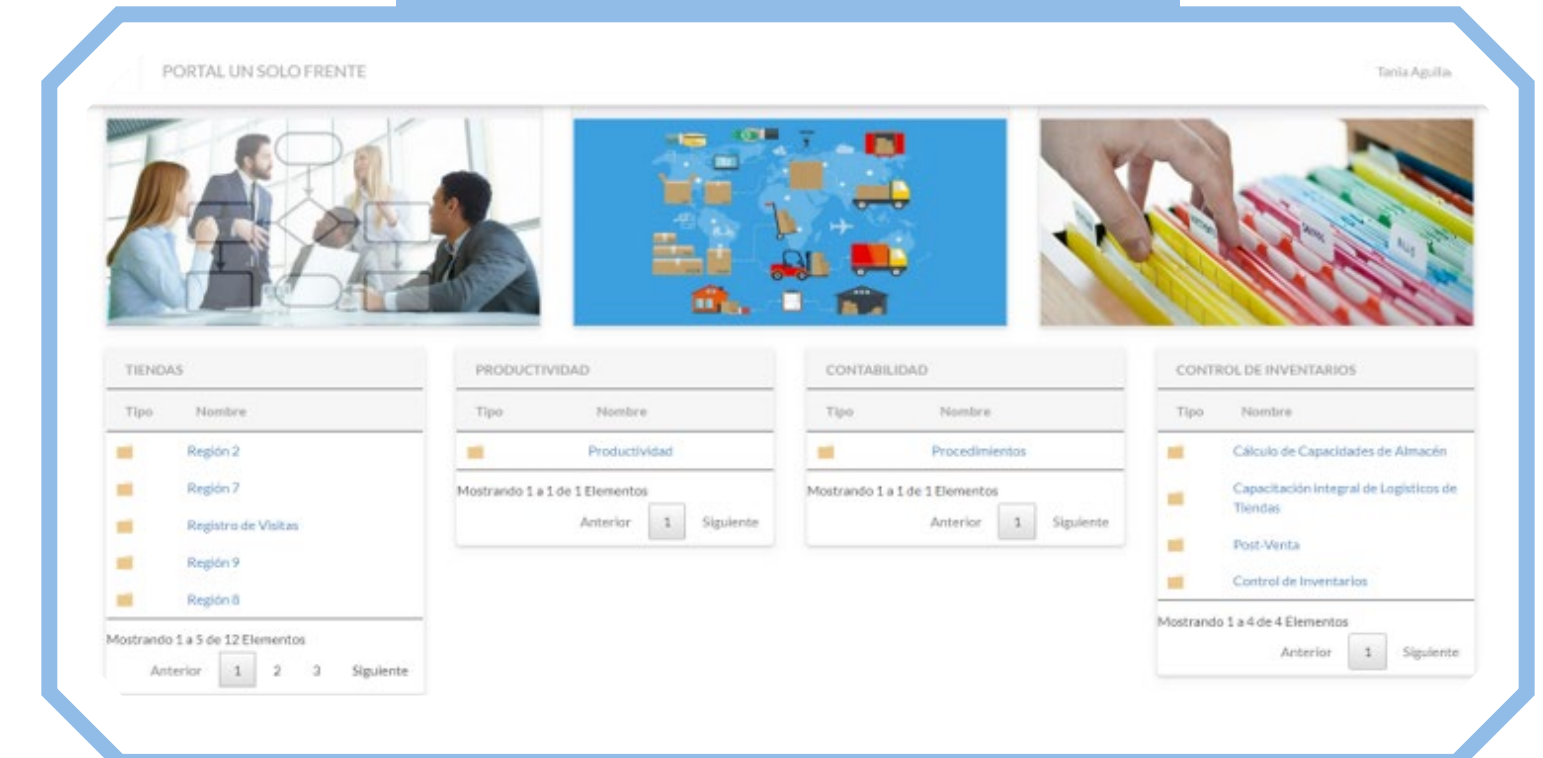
PORTAL UN SOLO FRENTE

Tania Aguilar

TIENDAS

| Tipo | Nombre |
|---|---|
| | Región 2 |
| | Región 7 |
| | Registro de Visitas |
| | Región 9 |
| | Región 8 |

Mostrando 1 a 5 de 12 Elementos

Anterior 1 2 3 Siguiente

PRODUCTIVIDAD

| Tipo | Nombre |
|---|---|
| | Productividad |

Mostrando 1 a 1 de 1 Elementos

Anterior 1 Siguiente

CONTABILIDAD

| Tipo | Nombre |
|---|---|
| | Procedimientos |

Mostrando 1 a 1 de 1 Elementos

Anterior 1 Siguiente

CONTROL DE INVENTARIOS

| Tipo | Nombre |
|---|---|
| | Cálculo de Capacidades de Almacén |
| | Capacitación integral de Logísticos de Tiendas |
| | Post-Venta |
| | Control de Inventarios |

Mostrando 1 a 4 de 4 Elementos

Anterior 1 Siguiente